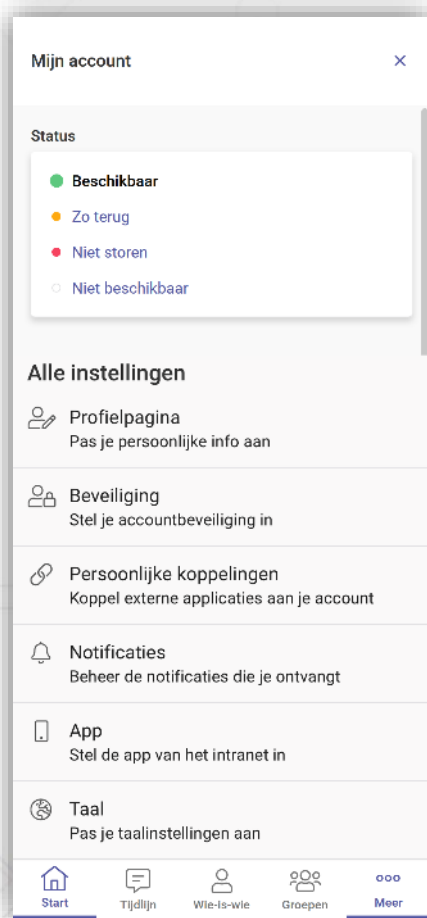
Mijn account ×

Status

Beschikbaar
Zo terug
Niet storen
Niet beschikbaar

Alle instellingen

Profielpagina
Pas je persoonlijke info aan

Beveiliging
Stel je accountbeveiliging in

Persoonlijke koppelingen
Koppel externe applicaties aan je account

Notificaties
Beheer de notificaties die je ontvangt

App
Stel de app van het intranet in

Taal
Pas je taalinstellingen aan

Start
Tijdlijn
Wie-is-wie
Groepen
Meer